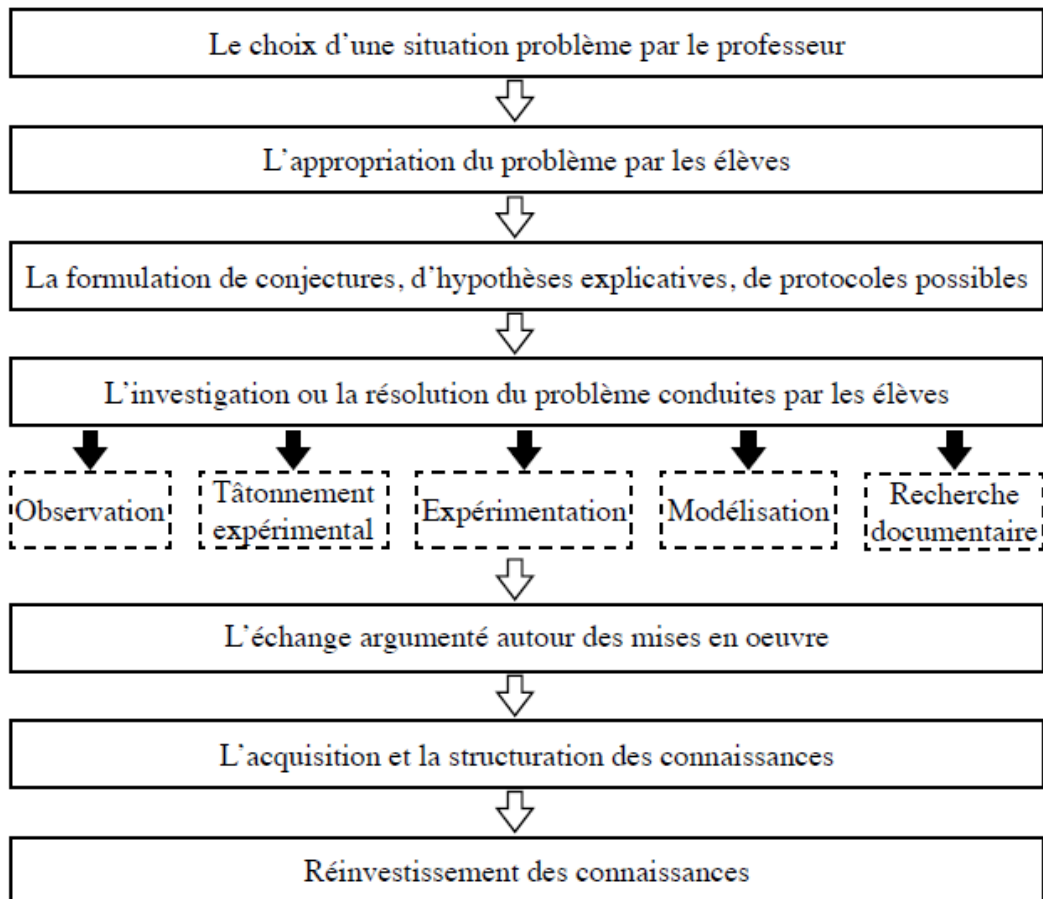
Le choix d'une situation problème par le professeur

L'appropriation du problème par les élèves

La formulation de conjectures, d'hypothèses explicatives, de protocoles possibles

L'investigation ou la résolution du problème conduites par les élèves

Observation

Tâtonnement expérimental

Expérimentation

Modélisation

Recherche documentaire

L'échange argumenté autour des mises en oeuvre

L'acquisition et la structuration des connaissances

Réinvestissement des connaissances